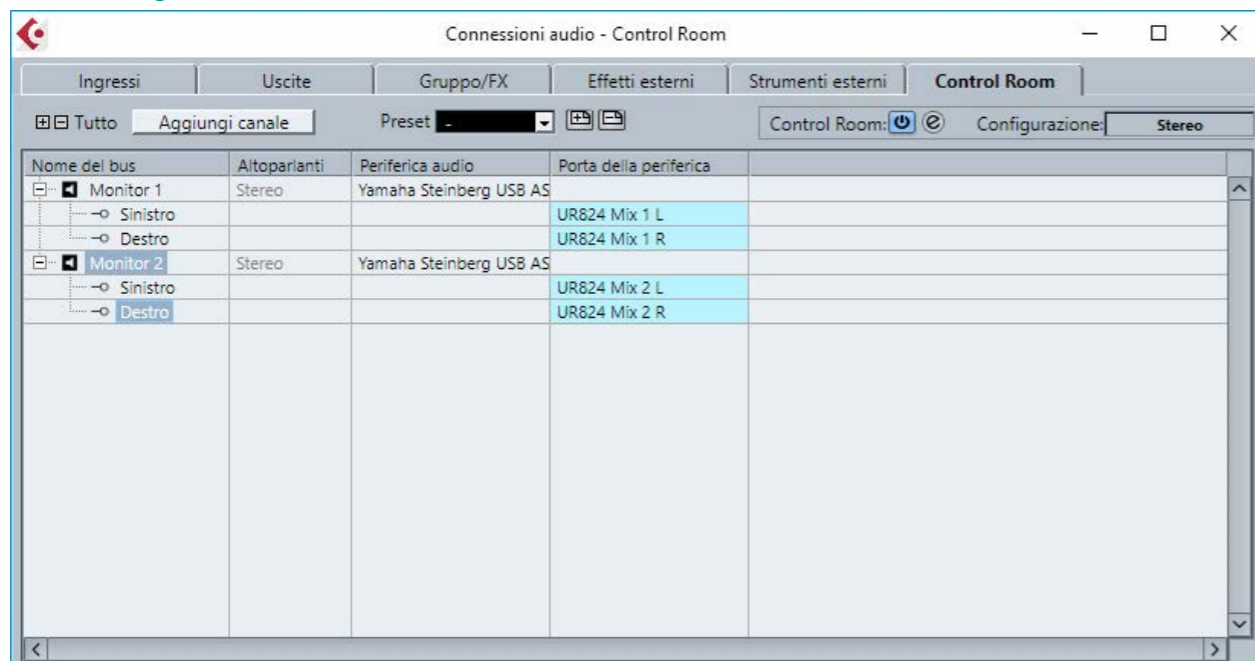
Connessioni audio - Control Room

Ingressi | Uscite | Gruppo/FX | Effetti esterni | Strumenti esterni | Control Room

Tutto Aggiungi canale Preset - Control Room: Configurazione: Stereo

| Nome del bus | Altoparlanti | Periferica audio | Porta della periferica |
|---|---|---|---|
| Monitor 1 | Stereo | Yamaha Steinberg USB AS | |
| Sinistro | | | UR824 Mix 1 L |
| Destro | | | UR824 Mix 1 R |
| Monitor 2 | Stereo | Yamaha Steinberg USB AS | |
| Sinistro | | | UR824 Mix 2 L |
| Destro | | | UR824 Mix 2 R |